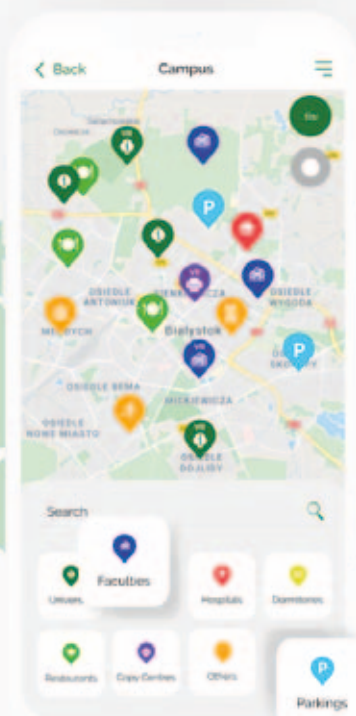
Back

Campus

P

P

P

OSIEDLE ANTONIUK

SIENKIEWICZA

OSIEDLE WYGODA

Białystok

OSIEDLE BEMA

MICKIEWICZA

OSIEDLE NOWE MIASTO

OSIEDLE DOJLIDY

Search

Faculties

Univers.

Hospitals

Dormitories

Restaurants

Copy Centres

Others

P

Parkings